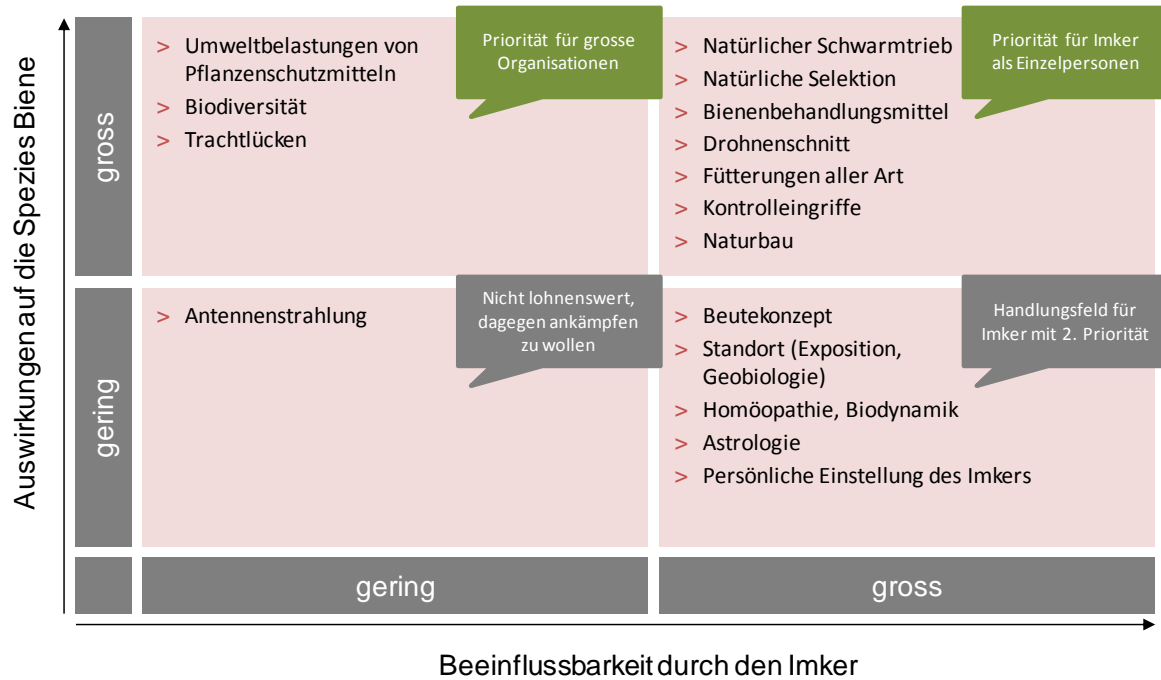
Auswirkungen auf die Spezies Biene

gross

> Umweltbelastungen von Pflanzenschutzmitteln
> Biodiversität
> Trachtlücken

Priorität für grosse Organisationen

> Natürlicher Schwarmtrieb
> Natürliche Selektion
> Bienenbehandlungsmittel
> Drohnenschnitt
> Fütterungen aller Art
> Kontrolleingriffe
> Naturbau

Priorität für Imker als Einzelpersonen

gering

> Antennenstrahlung

Nicht lohnenswert, dagegen ankämpfen zu wollen

> Beutekonzept
> Standort (Exposition, Geobiologie)
> Homöopathie, Biodynamik
> Astrologie
> Persönliche Einstellung des Imkers

Handlungsfeld für Imker mit 2. Priorität

gering

gross

Beeinflussbarkeit durch den Imker